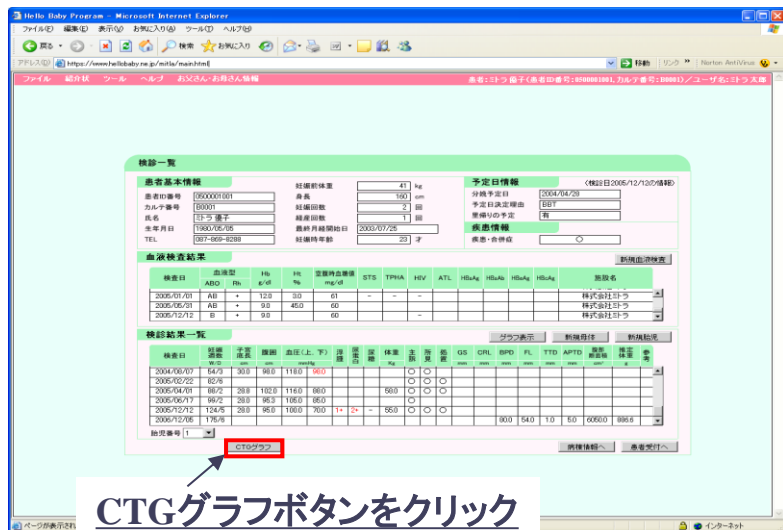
Hello Baby Program - Microsoft Internet Explorer
ファイル(F) 編集(E) 表示(V) お気に入り(A) ツール(T) ヘルプ(H)
戻る 検索 お気に入り
アドレス(D) https://www.hellobaby.ne.jp/mitla/main.html
移動 リンク Norton AntiVirus

ファイル 紹介状 ツール ヘルプ お父さん・お母さん情報
患者:ミトラ 遥子(患者ID番号:0500001001, カルテ番号:B0001) / ユーザ名:ミトラ 太郎

検診一覧

患者基本情報
患者ID番号 0500001001
カルテ番号 B0001
氏名 ミトラ 遥子
生年月日 1980/05/05
TEL 087-869-8288
妊娠前体重 41 kg
身長 160 cm
妊娠回数 2 回
経産回数 1 回
最終月経開始日 2003/07/25
妊娠時年齢 23 才

予定日情報
(検診日2005/12/12の情報)
分娩予定日 2004/04/29
予定日決定理由 BBT
里帰りの予定 有

疾患情報
疾患・合併症 ○

血液検査結果
新規血液検査

| 検査日 | 血液型 ABO | 血液型 Rh | Hb g/dl | Ht % | 空腹時血糖値 mg/dl | STS | TPHA | HIV | ATL | HBsAg | HBsAb | HBeAg | HBcAg | 施設名 |
|---|---|---|---|---|---|---|---|---|---|---|---|---|---|---|
| 2005/01/01 | AB | + | 12.0 | 30 | 61 | − | − | − | | | | | | 株式会社ミトラ |
| 2005/05/31 | AB | + | 9.0 | 45.0 | 60 | | | | | | | | | 株式会社ミトラ |
| 2005/12/12 | B | + | 9.0 | | 60 | | | − | | | | | | 株式会社ミトラ |

検診結果一覧
グラフ表示 新規母体 新規胎児

| 検診日 | 妊娠週数 W/D | 子宮底長 cm | 腹囲 cm | 血圧(上, 下) mmHg | | 浮腫 | 尿蛋白 | 尿糖 | 体重 Kg | 主訴 | 所見 | 処置 | GS mm | CRL mm | BPD mm | FL mm | TTD mm | APTD mm | 躯幹断面積 cm² | 推定体重 g | 参考 |
|---|---|---|---|---|---|---|---|---|---|---|---|---|---|---|---|---|---|---|---|---|---|
| 2004/06/07 | 54/3 | 30.0 | 98.0 | 118.0 | 98.0 | | | | | ○ | | | | | | | | | | | |
| 2005/02/22 | 82/6 | | | | | | | | | | | | | | | | | | | | |
| 2005/04/01 | 88/2 | 28.0 | 102.0 | 116.0 | 88.0 | | | | 56.0 | ○ | ○ | ○ | | | | | | | | | |
| 2005/06/17 | 99/2 | 28.0 | 95.3 | 108.0 | 85.0 | | | | | ○ | | | | | | | | | | | |
| 2005/12/12 | 124/5 | 28.0 | 95.0 | 108.0 | 70.0 | 1+ | 2+ | − | 55.0 | ○ | ○ | ○ | | | | | | | | | |
| 2006/12/06 | 175/6 | | | | | | | | | | | | | | 90.0 | 54.0 | 1.0 | 5.0 | 6050.0 | 895.6 | |

胎児番号 1

CTGグラフ
病棟情報へ 患者受付へ

CTGグラフボタンをクリック

ページが表示され
インターネット